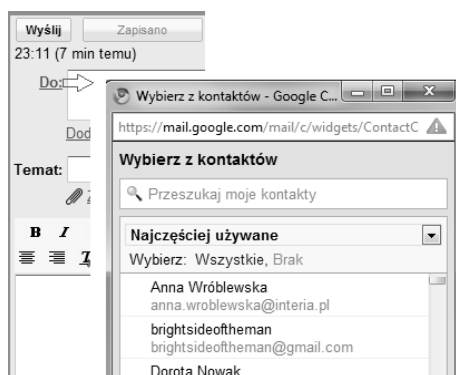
Wyślij Zapisano
23:11 (7 min temu)

Do:

Dod

Temat:

B I

Wybierz z kontaktów - Google C...

https://mail.google.com/mail/c/widgets/ContactC

Wybierz z kontaktów

Przeszukaj moje kontakty

Najczęściej używane

Wybierz: Wszystkie, Brak

Anna Wróblewska
anna.wroblewska@interia.pl

brightsideoftheman
brightsideoftheman@gmail.com

Dorota Nowak